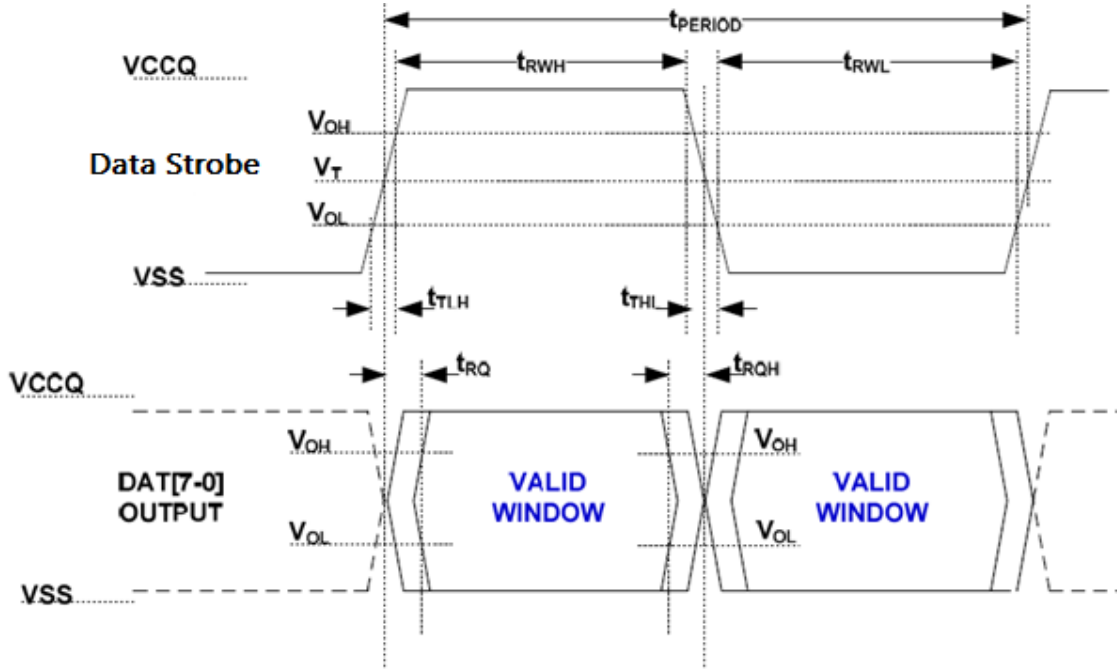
$t_{PERIOD}$

VCCQ

$t_{RWH}$

$t_{RWL}$

$V_{OH}$

Data Strobe

$V_T$

$V_{OL}$

VSS

$t_{TLH}$

$t_{THL}$

VCCQ

$t_{RQ}$

$t_{RQH}$

$V_{OH}$

$V_{OH}$

DAT[7-0]
OUTPUT

VALID
WINDOW

VALID
WINDOW

$V_{OL}$

$V_{OL}$

VSS